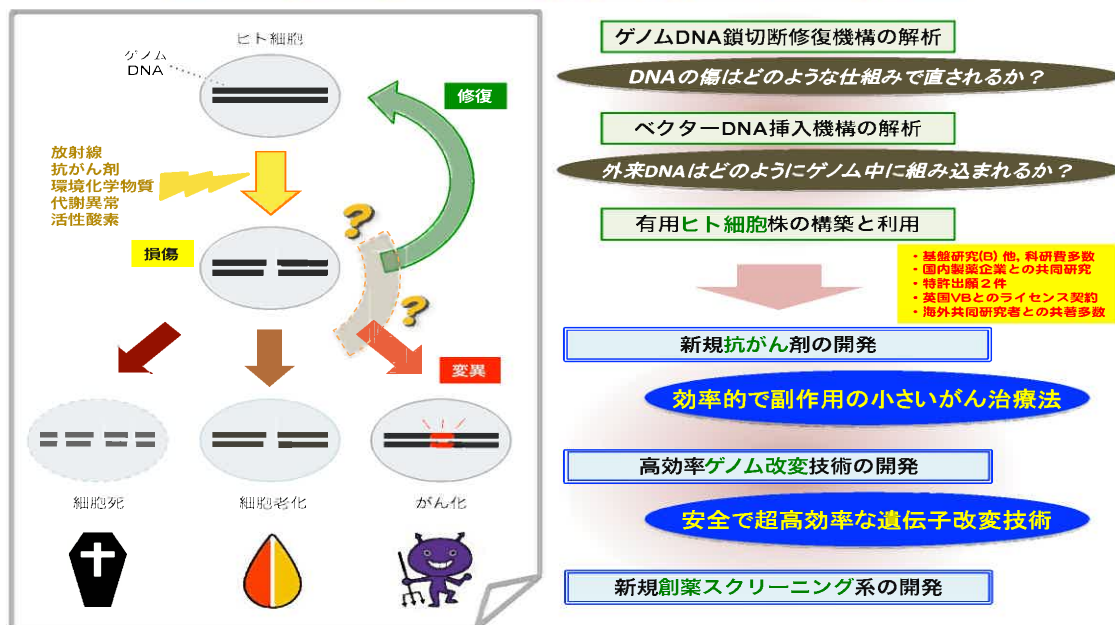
ヒト細胞

ゲノム
DNA

修復

放射線
抗がん剤
環境化学物質
代謝異常
活性酸素

損傷

?

?

変異

細胞死

細胞老化

がん化

ゲノムDNA鎖切断修復機構の解析

DNAの傷はどのような仕組みで直されるか？

ベクターDNA挿入機構の解析

外来DNAはどのようにゲノム中に組み込まれるか？

有用ヒト細胞株の構築と利用

・基盤研究(B) 他, 科研費多数
・国内製薬企業との共同研究
・特許出願２件
・英国VBとのライセンス契約
・海外共同研究者との共著多数

新規抗がん剤の開発

効率的で副作用の小さいがん治療法

高効率ゲノム改変技術の開発

安全で超高効率な遺伝子改変技術

新規創薬スクリーニング系の開発